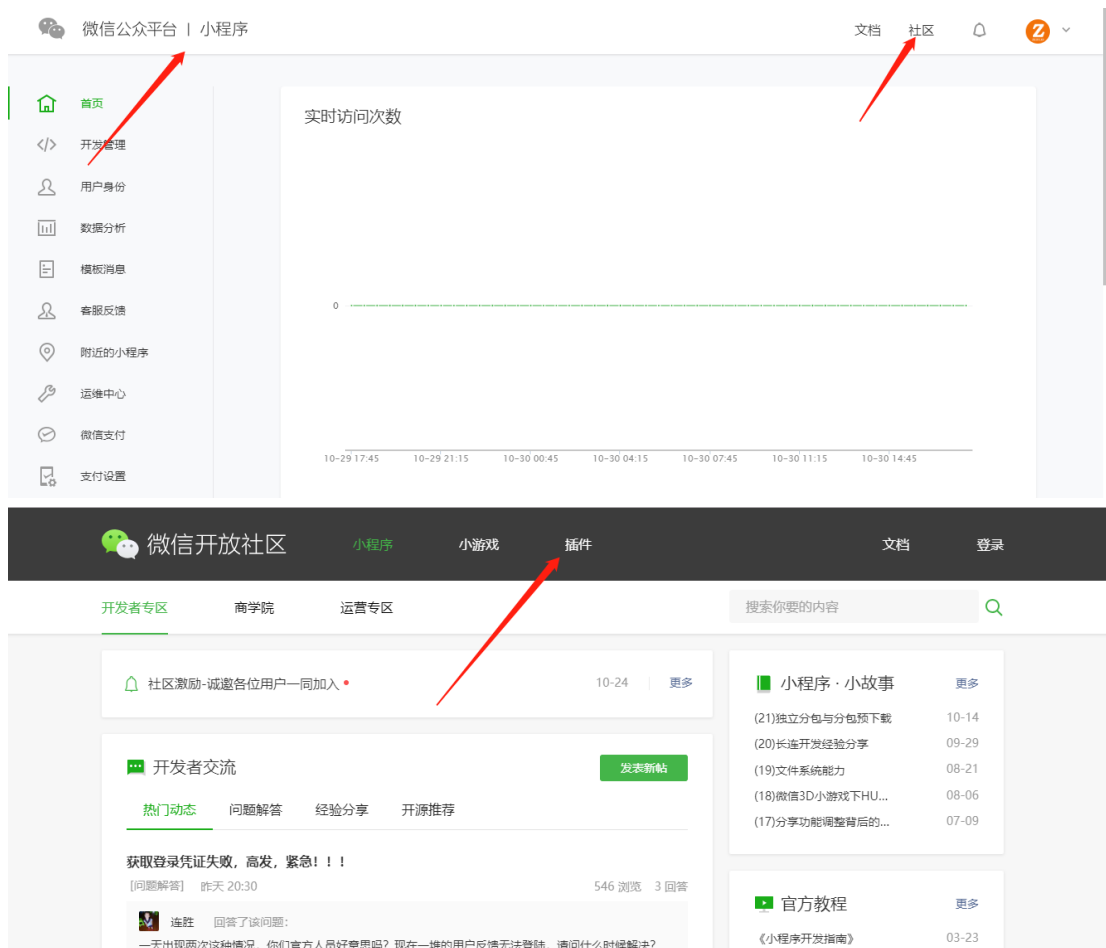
微信公众平台 | 小程序

文档 社区

Z

首页
开发管理
用户身份
数据分析
模板消息
客服反馈
附近的小程序
运维中心
微信支付
支付设置

实时访问次数

0

10-29 17:45 10-29 21:15 10-30 00:45 10-30 04:15 10-30 07:45 10-30 11:15 10-30 14:45

微信开放社区 小程序 小游戏 插件 文档 登录

开发者专区 商学院 运营专区

搜索你要的内容

社区激励-诚邀各位用户一同加入 • 10-24 更多

开发者交流 发表新帖

热门动态 问题解答 经验分享 开源推荐

获取登录凭证失败，高发，紧急！！！

[问题解答] 昨天 20:30 546 浏览 3 回答

连胜 回答了该问题:

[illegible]

小程序 · 小故事 更多

(21)独立分包与分包预下载 10-14
(20)长连开发经验分享 09-29
(19)文件系统能力 08-21
(18)微信3D小游戏下HU... 08-06
(17)分享功能调整背后的... 07-09

官方教程 更多

《小程序开发指南》 03-23